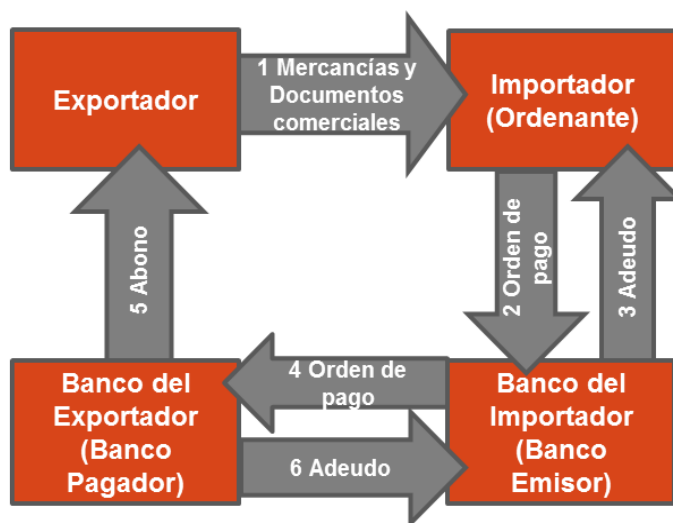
Exportador

1 Mercancías y Documentos comerciales

Importador (Ordenante)

5 Abono

2 Orden de pago

3 Adeudo

Banco del Exportador (Banco Pagador)

4 Orden de pago

6 Adeudo

Banco del Importador (Banco Emisor)